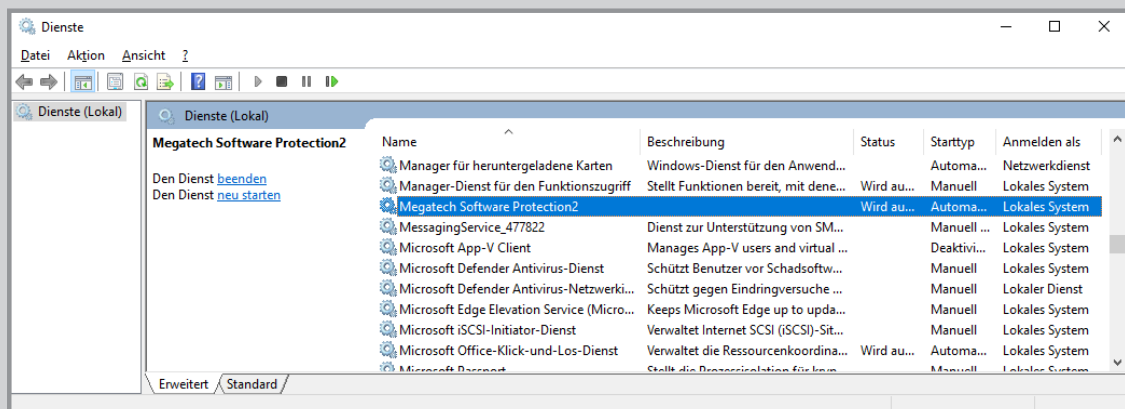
Dienste

Datei Aktion Ansicht ?

Dienste (Lokal)

Dienste (Lokal)

Megatech Software Protection2

Den Dienst beenden
Den Dienst neu starten

| Name | Beschreibung | Status | Starttyp | Anmelden als |
|---|---|---|---|---|
| Manager für heruntergeladene Karten | Windows-Dienst für den Anwend... | | Automa... | Netzwerkdienst |
| Manager-Dienst für den Funktionszugriff | Stellt Funktionen bereit, mit dene... | Wird au... | Manuell | Lokales System |
| Megatech Software Protection2 | | Wird au... | Automa... | Lokales System |
| MessagingService_477822 | Dienst zur Unterstützung von SM... | | Manuell | Lokales System |
| Microsoft App-V Client | Manages App-V users and virtual ... | | Deaktivi... | Lokales System |
| Microsoft Defender Antivirus-Dienst | Schützt Benutzer vor Schadsoftw... | | Manuell | Lokales System |
| Microsoft Defender Antivirus-Netzwerki... | Schützt gegen Eindringversuche ... | | Manuell | Lokaler Dienst |
| Microsoft Edge Elevation Service (Micro... | Keeps Microsoft Edge up to upda... | | Manuell | Lokales System |
| Microsoft iSCSI-Initiator-Dienst | Verwaltet Internet SCSI (iSCSI)-Sit... | | Manuell | Lokales System |
| Microsoft Office-Klick-und-Los-Dienst | Verwaltet die Ressourcenkoordina... | Wird au... | Automa... | Lokales System |
| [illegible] | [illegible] | | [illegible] | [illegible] |

Erweitert Standard